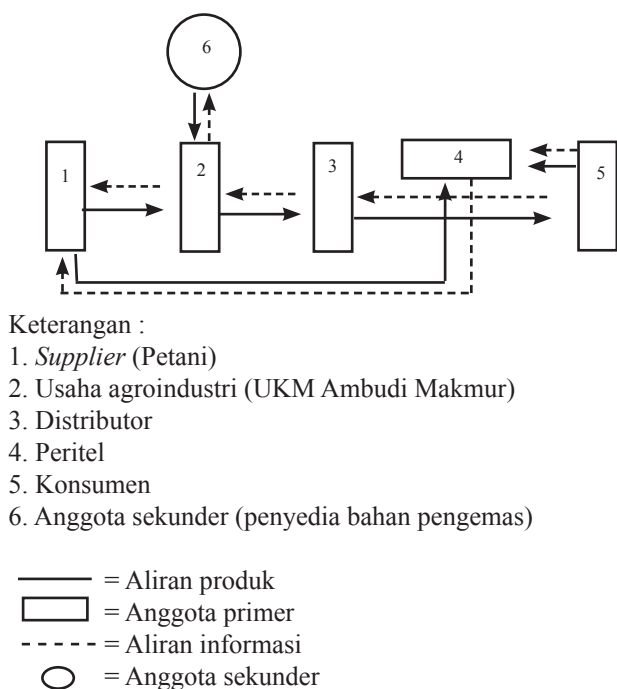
6

1

2

3

4

5

Keterangan :
1. *Supplier* (Petani)
2. Usaha agroindustri (UKM Ambudi Makmur)
3. Distributor
4. Peritel
5. Konsumen
6. Anggota sekunder (penyedia bahan pengemas)

= Aliran produk
= Anggota primer
= Aliran informasi
= Anggota sekunder